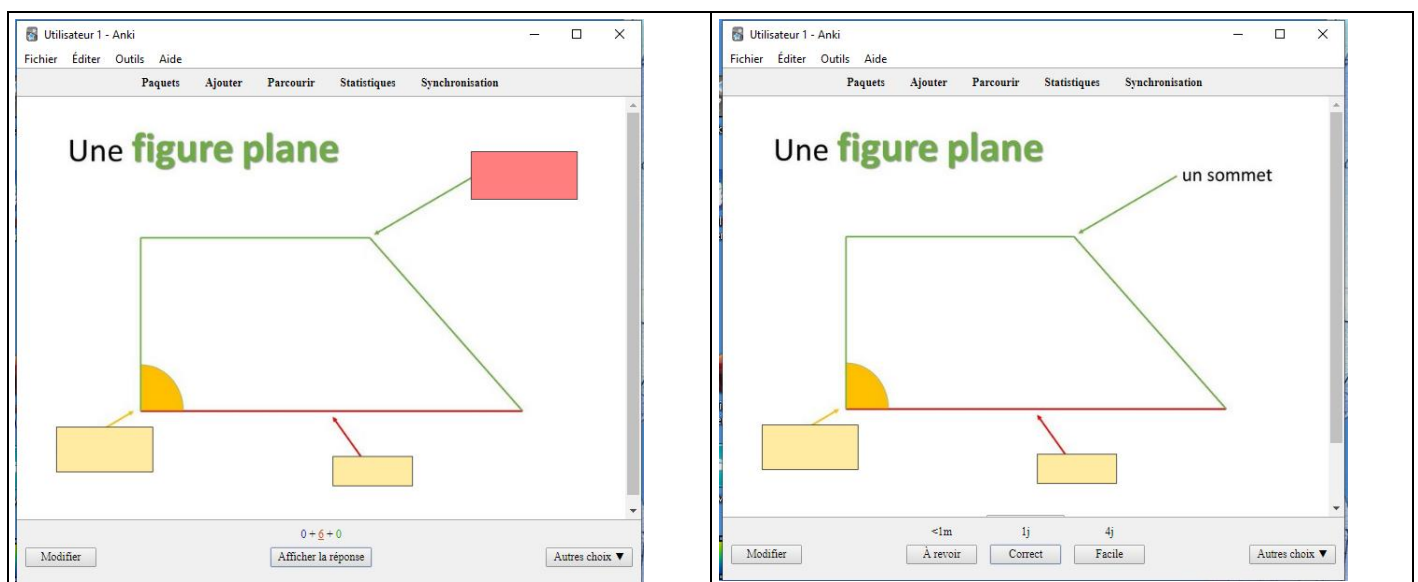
| Utilisateur 1 - Anki | Utilisateur 1 - Anki |
|---|---|
| Fichier Éditer Outils Aide | Fichier Éditer Outils Aide |
| Paquets Ajouter Parcourir Statistiques Synchronisation | Paquets Ajouter Parcourir Statistiques Synchronisation |
| Une **figure plane** | Une **figure plane** |
| | un sommet |
| 0 + 6 + 0 | <1m 1j 4j |
| Modifier Afficher la réponse Autres choix ▼ | Modifier À revoir Correct Facile Autres choix ▼ |